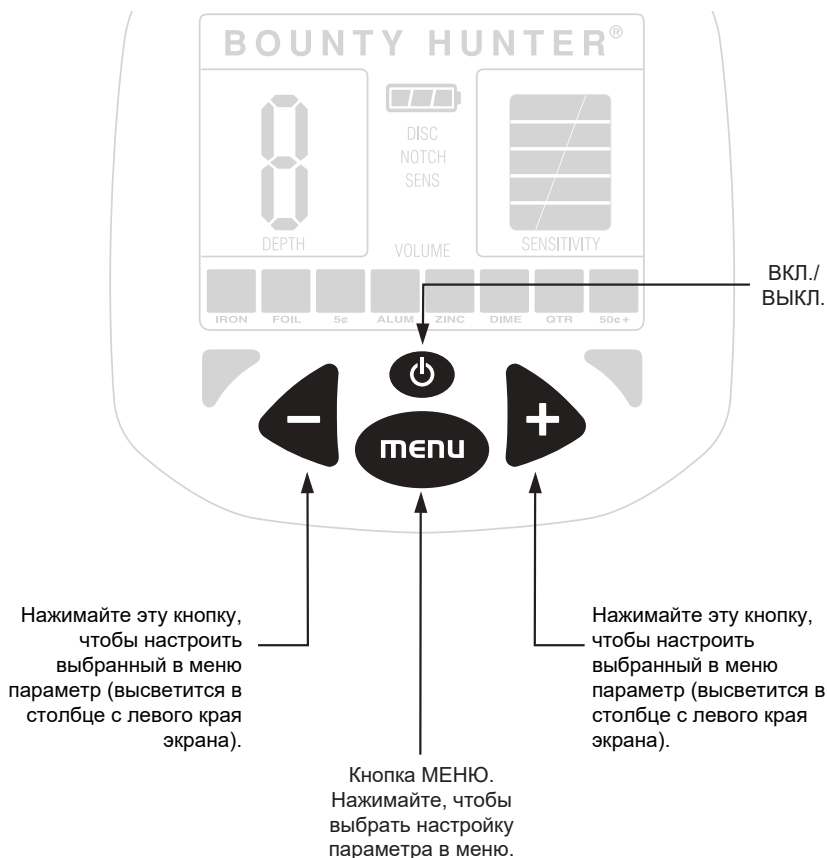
BOUNTY HUNTER®

8

DEPTH

DISC
NOTCH
SENS

VOLUME

SENSITIVITY

IRON FOIL 5¢ ALUM ZINC DIME QTR 50¢+

ВКЛ./
ВЫКЛ.

–

menu

+

Нажимайте эту кнопку, чтобы настроить выбранный в меню параметр (высветится в столбце с левого края экрана).

Нажимайте эту кнопку, чтобы настроить выбранный в меню параметр (высветится в столбце с левого края экрана).

Кнопка МЕНЮ. Нажимайте, чтобы выбрать настройку параметра в меню.